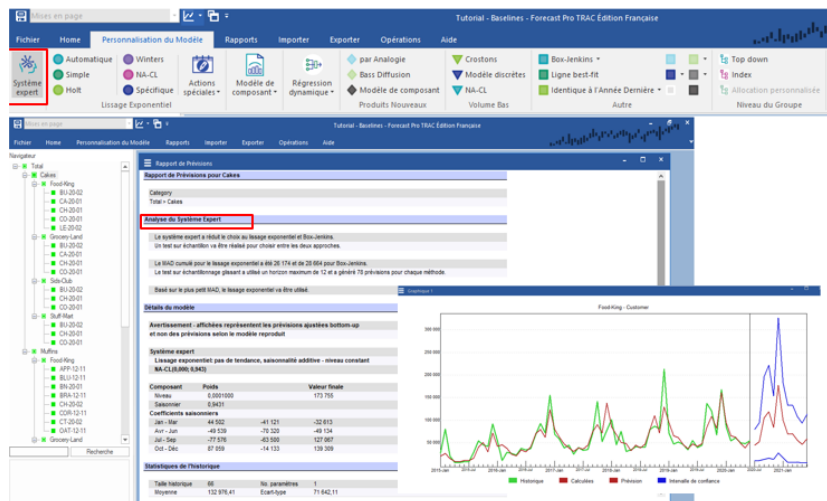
Mises en page
Tutorial - Baselines - Forecast Pro TRAC Édition Française
Fichier Home Personnalisation du Modèle Rapports Importer Exporter Opérations Aide
Système expert
Automatique
Simple
Holt
Winters
NA-CL
Spécifique
Lissage Exponentiel
Actions spéciales
Modèle de composant
Régression dynamique
par Analogie
Bass Diffusion
Modèle de composant
Produits Nouveaux
Crostons
Modèle discrètes
NA-CL
Volume Bas
Box-Jenkins
Ligne best-fit
Identique à l'Année Dernière
Autre
Top down
Index
Allocation personnalisée
Niveau du Groupe

Mises en page
Tutorial - Baselines - Forecast Pro TRAC Édition Française
Fichier Home Personnalisation du Modèle Rapports Importer Exporter Opérations Aide
Navigateur
Total
Cakes
Food-King
BU-20-02
CA-20-01
CH-20-01
CO-20-01
LE-20-02
Grocery-Land
BU-20-02
CA-20-01
CH-20-01
CO-20-01
Side-Club
BU-20-02
CH-20-01
CO-20-01
Stuff-Mart
BU-20-02
CH-20-01
CO-20-01
Muffins
Food-King
APP-12-11
BLU-12-11
BN-20-01
BRA-12-11
CH-20-02
COR-12-11
CT-20-02
OAT-12-11
Grocery-Land
Recherche

Rapport de Prévisions
Rapport de Prévisions pour Cakes
Category
Total > Cakes
Analyse du Système Expert
Le système expert a réduit le choix au lissage exponentiel et Box-Jenkins.
Un test sur échantillon va être réalisé pour choisir entre les deux approches.
Le MAD cumulé pour le lissage exponentiel a été 26 174 et de 28 664 pour Box-Jenkins.
Le test sur échantillonnage glissant a utilisé un horizon maximum de 12 et a généré 78 prévisions pour chaque méthode.
Basé sur le plus petit MAD, le lissage exponentiel va être utilisé.
Détails du modèle
Avertissement - affichées représentent les prévisions ajustées bottom-up et non des prévisions selon le modèle reproduit
Système expert
Lissage exponentiel pas de tendance, saisonnalité additive - niveau constant
NA-CL(0,000; 0,943)

| Composant | Poids | Valeur finale |
|---|---|---|
| Niveau | 0,0001000 | 173 755 |
| Saisonnier | 0,9431 | |

Coefficients saisonniers
| | | | |
|---|---|---|---|
| Jan - Mar | 44 502 | -41 121 | -32 813 |
| Avr - Jun | -49 539 | -70 320 | -49 134 |
| Jul - Sep | -77 576 | -63 590 | 127 067 |
| Oct - Déc | 87 059 | -14 133 | 139 309 |

Statistiques de l'historique
| | | | |
|---|---|---|---|
| Taille historique | 66 | No. paramètres | 1 |
| Moyenne | 132 976,41 | Ecart-type | 71 642,11 |

Graphique 1
Food-King - Customer
300 000
250 000
200 000
150 000
100 000
50 000
2015-Jan 2016-Jan 2017-Jan 2018-Jan 2019-Jan 2020-Jan 2021-Jan
Historique Calculées Prévision Intervalle de confiance